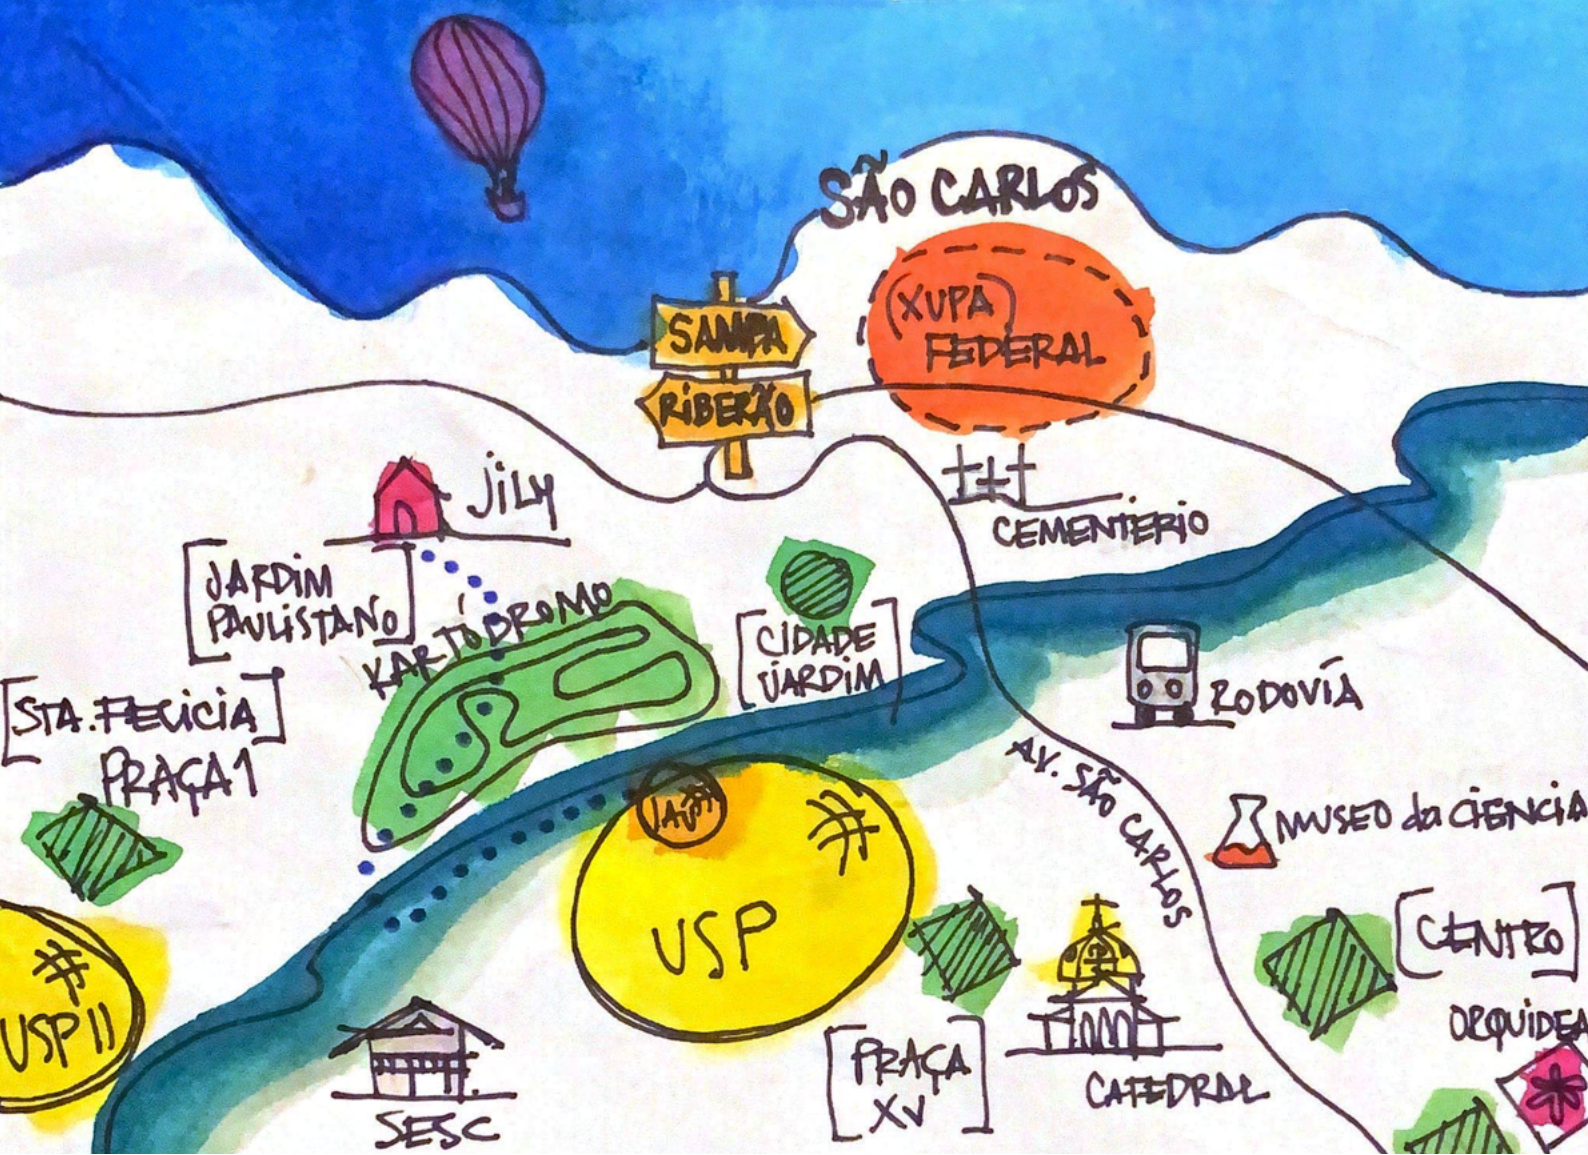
SÃO CARLOS

SAMPA

RIBERÃO

XUPA FEDERAL

JILY

CEMENTERIO

JARDIM PAULISTANO

KARTODROMO

CIDADE JARDIM

RODOVIA

STA. FELICIA PRAÇA 1

AV. SÃO CARLOS

AJA

MUSEO da CIENCIA

USP

CENTRO

USP II

ORQUIDEA

PRAÇA XV

CATEDRAL

SESC